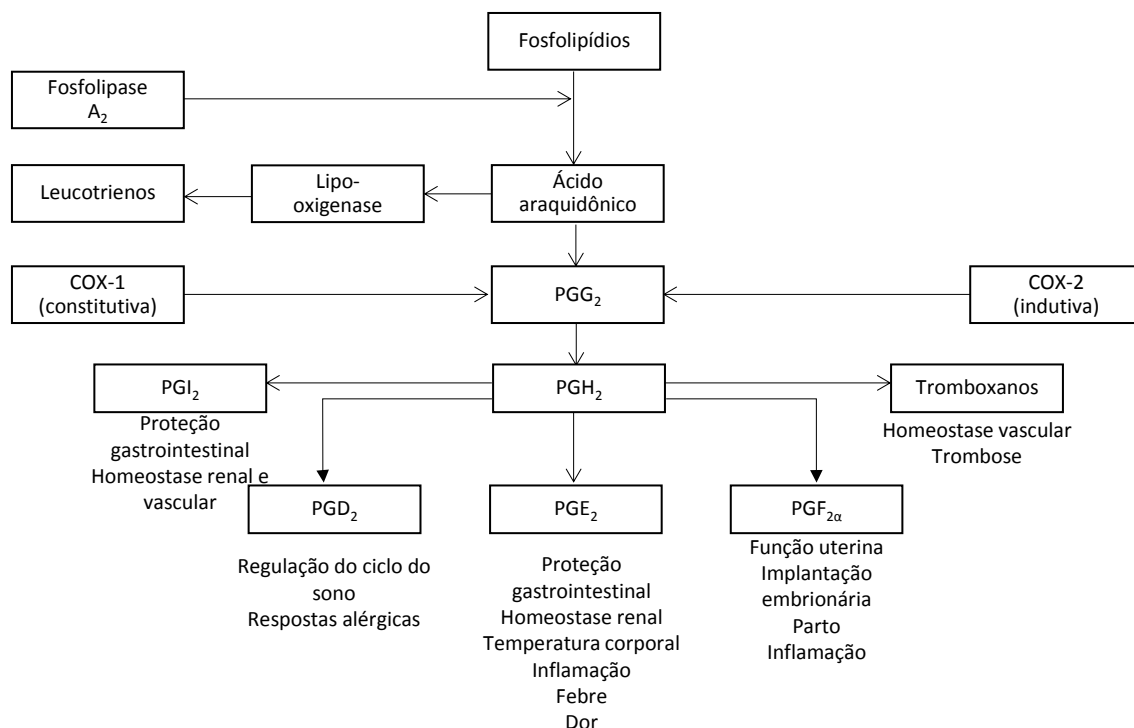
Fosfolipídios

Fosfolipase $A_2$

Leucotrienos

Lipo-oxigenase

Ácido araquidônico

COX-1 (constitutiva)

$PGG_2$

COX-2 (indutiva)

$PGI_2$

Proteção gastrointestinal
Homeostase renal e vascular

$PGH_2$

Tromboxanos

Homeostase vascular
Trombose

$PGD_2$

Regulação do ciclo do sono
Respostas alérgicas

$PGE_2$

Proteção gastrointestinal
Homeostase renal
Temperatura corporal
Inflamação
Febre
Dor

$PGF_{2\alpha}$

Função uterina
Implantação embrionária
Parto
Inflamação